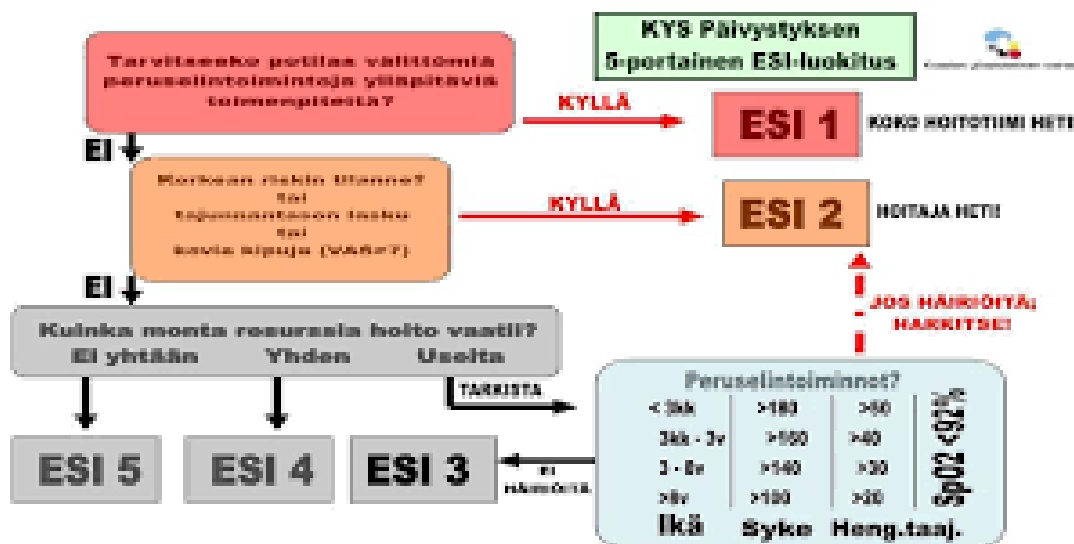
KYS Päivystyksen
5-portainen ESI-luokitus

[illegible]

Tarvitseeko potilas välittömiä peruselintoimintoja ylläpitäviä toimenpiteitä?

KYLLÄ

ESI 1

KOKO HOITOTIIMI HETI

Ei

Korkean riskin tilanne?
tai
tajunnantason lasku
tai
kovia kipuja (VAS≥7)

KYLLÄ

ESI 2

HOITAJA HETI

JOS HÄIRIÖITÄ; HARKITSE!

Ei

Kuinka monta resurssia hoito vaatii?
Ei yhtään Yhden Useita

TARKISTA

Peruselintoiminnot?

| < 3kk | >180 | >50 | |
|---|---|---|---|
| 3kk - 3v | >160 | >40 | |
| 3 - 8v | >140 | >30 | SpO2 <92% |
| >8v | >100 | >20 | |
| Ikä | Syke | Heng.taaj. | |

ESI 5

ESI 4

ESI 3

EI HÄIRIÖITÄ